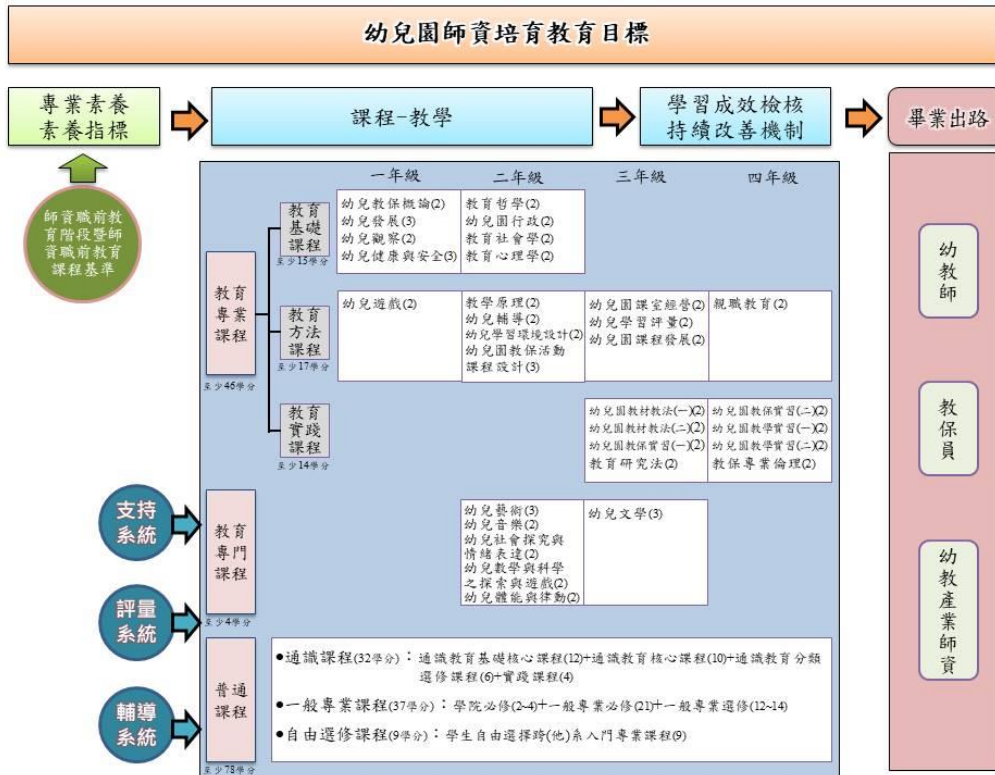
幼兒園師資培育教育目標

專業素養
素養指標

課程-教學

學習成效檢核
持續改善機制

畢業出路

師資職前教育階段暨師資職前教育課程基準

一年級 二年級 三年級 四年級

教育專業課程
至少46學分

教育基礎課程
至少15學分

幼兒教保概論(2)
幼兒發展(3)
幼兒觀察(2)
幼兒健康與安全(3)

教育哲學(2)
幼兒園行政(2)
教育社會學(2)
教育心理學(2)

教育方法課程
至少17學分

幼兒遊戲(2)

教學原理(2)
幼兒輔導(2)
幼兒學習環境設計(2)
幼兒園教保活動課程設計(3)

幼兒園課室經營(2)
幼兒學習評量(2)
幼兒園課程發展(2)

親職教育(2)

教育實踐課程
至少14學分

幼兒園教材教法(一)(2)
幼兒園教材教法(二)(2)
幼兒園教保實習(一)(2)
教育研究法(2)

幼兒園教保實習(二)(2)
幼兒園教學實習(一)(2)
幼兒園教學實習(二)(2)
教保專業倫理(2)

支持系統

評量系統

輔導系統

教育專門課程
至少4學分

幼兒藝術(3)
幼兒音樂(2)
幼兒社會探究與情緒表達(2)
幼兒數學與科學之探索與遊戲(2)
幼兒體能與律動(2)

幼兒文學(3)

普通課程
至少78學分

●通識課程(32學分)：通識教育基礎核心課程(12)+通識教育核心課程(10)+通識教育分類選修課程(6)+實踐課程(4)
●一般專業課程(37學分)：學院必修(2~4)+一般專業必修(21)+一般專業選修(12~14)
●自由選修課程(9學分)：學生自由選擇跨(他)系入門專業課程(9)

幼教師

教保員

幼教產業師資